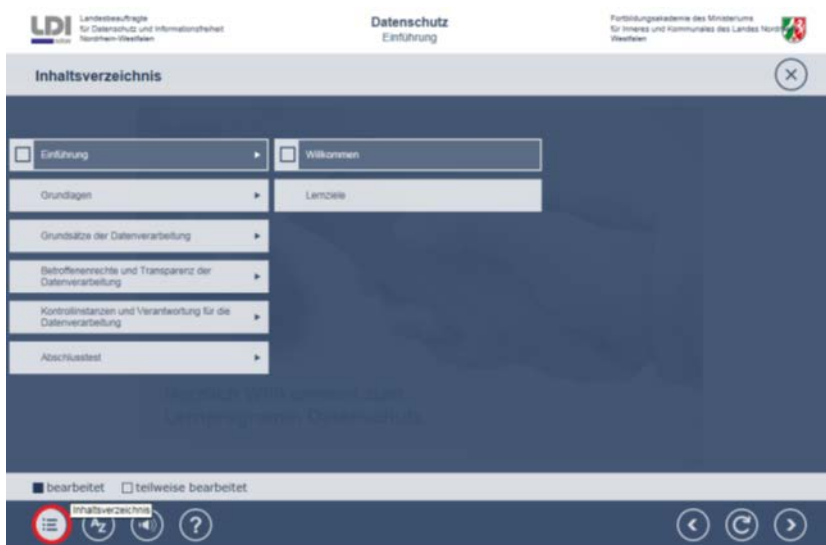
LDI Landesbeauftragte für Datenschutz und Informationsfreiheit Nordrhein-Westfalen

Datenschutz
Einführung

Fortbildungsakademie des Ministeriums für Inneres und Kommunales des Landes Nordrhein-Westfalen

Inhaltsverzeichnis

Einführung
Grundlagen
Grundsätze der Datenverarbeitung
Betroffenenrechte und Transparenz der Datenverarbeitung
Kontrollinstanzen und Verantwortung für die Datenverarbeitung
Abschlusstest

Willkommen
Lernziele

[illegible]
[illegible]

bearbeitet teilweise bearbeitet

Inhaltsverzeichnis